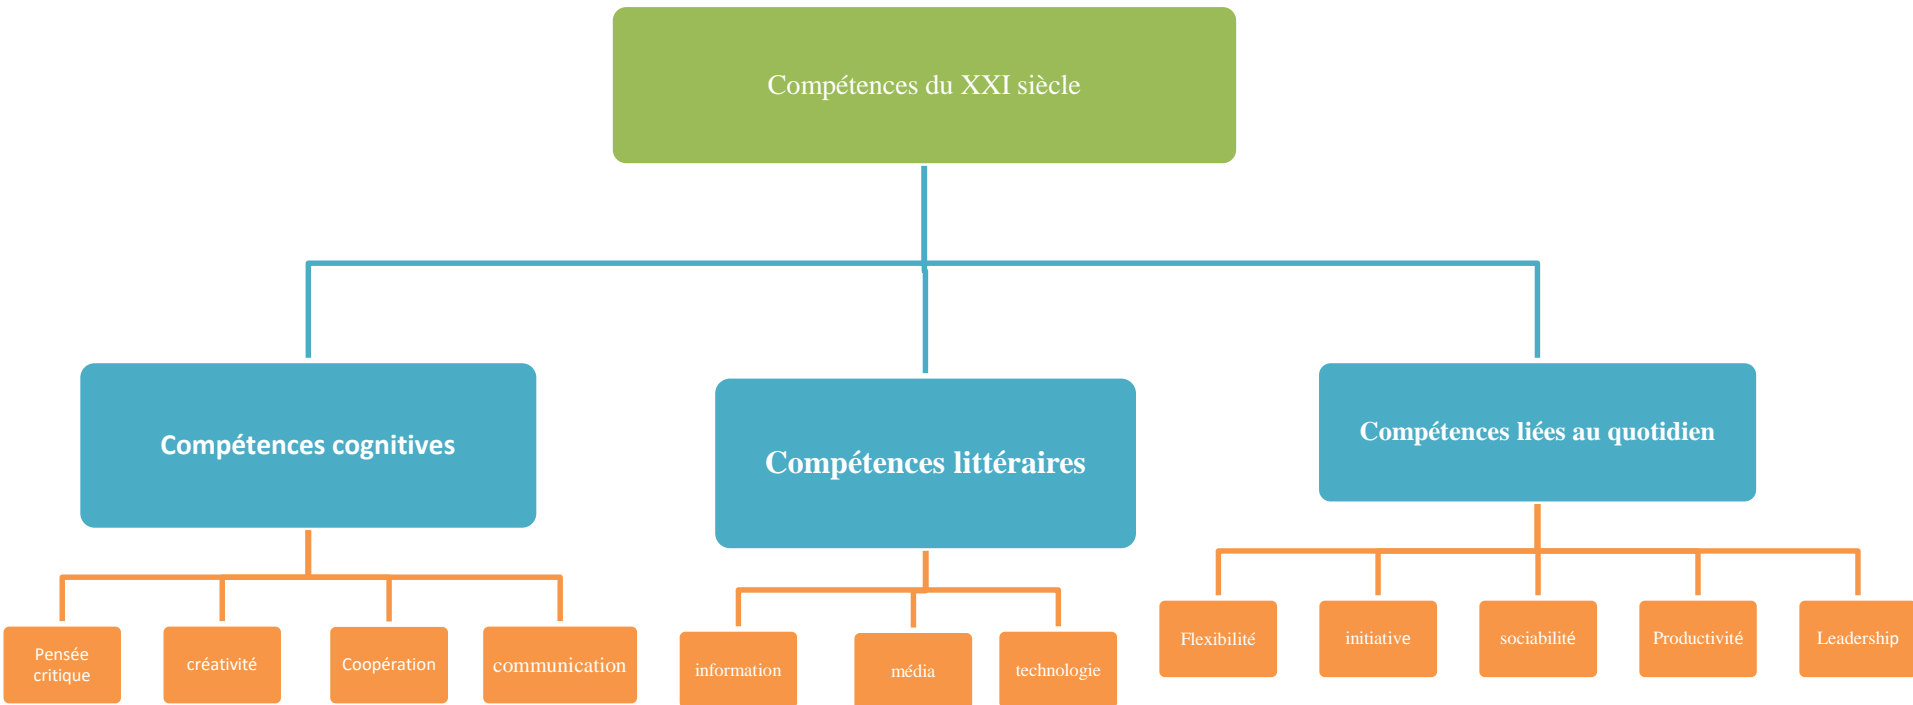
Compétences du XXI siècle

Compétences cognitives

Compétences littéraires

Compétences liées au quotidien

Pensée critique

créativité

Coopération

communication

information

média

technologie

Flexibilité

initiative

sociabilité

Productivité

Leadership